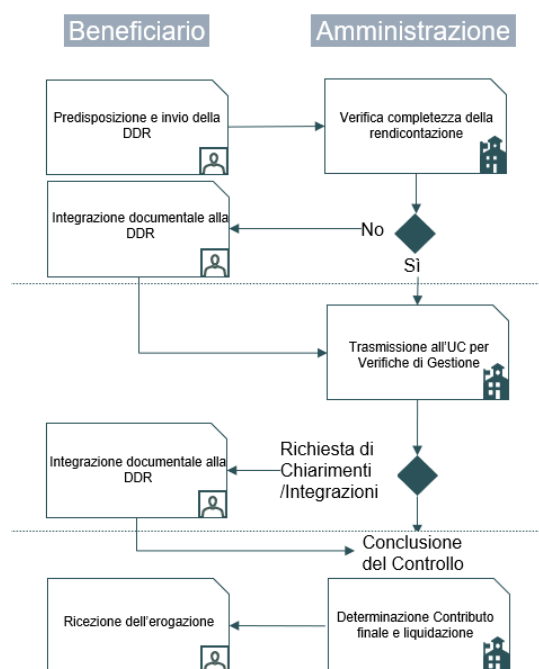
Beneficiario

Amministrazione

Predisposizione e invio della DDR

Verifica completezza della rendicontazione

Integrazione documentale alla DDR

No

Sì

Trasmissione all'UC per Verifiche di Gestione

Integrazione documentale alla DDR

Richiesta di Chiarimenti /Integrazioni

Conclusione del Controllo

Ricezione dell'erogazione

Determinazione Contributo finale e liquidazione